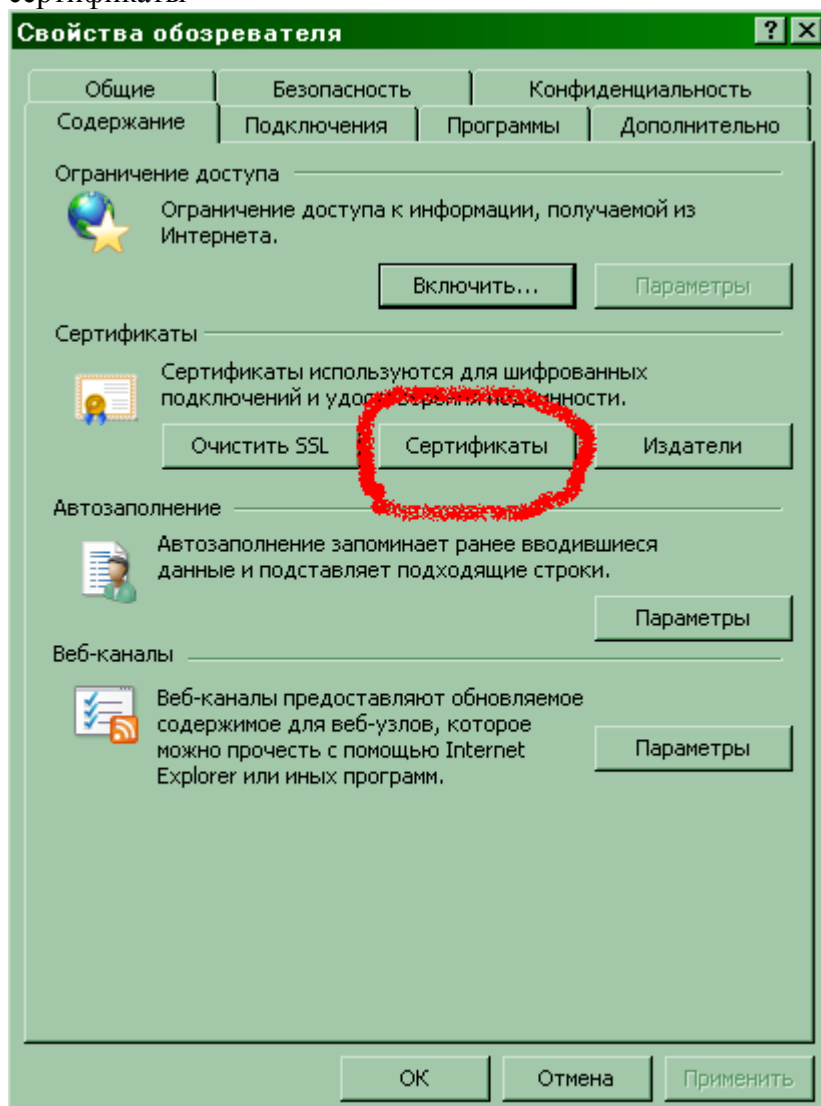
сертификаты

Свойства обозревателя

?

Общие | Безопасность | Конфиденциальность

Содержание | Подключения | Программы | Дополнительно

Ограничение доступа

Ограничение доступа к информации, получаемой из Интернета.

Включить...

Параметры

Сертификаты

Сертификаты используются для шифрованных подключений и удо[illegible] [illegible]

Очистить SSL

Сертификаты

Издатели

Автозаполнение

Автозаполнение запоминает ранее вводившиеся данные и подставляет подходящие строки.

Параметры

Веб-каналы

Веб-каналы предоставляют обновляемое содержимое для веб-узлов, которое можно прочесть с помощью Internet Explorer или иных программ.

Параметры

OK

Отмена

Применить